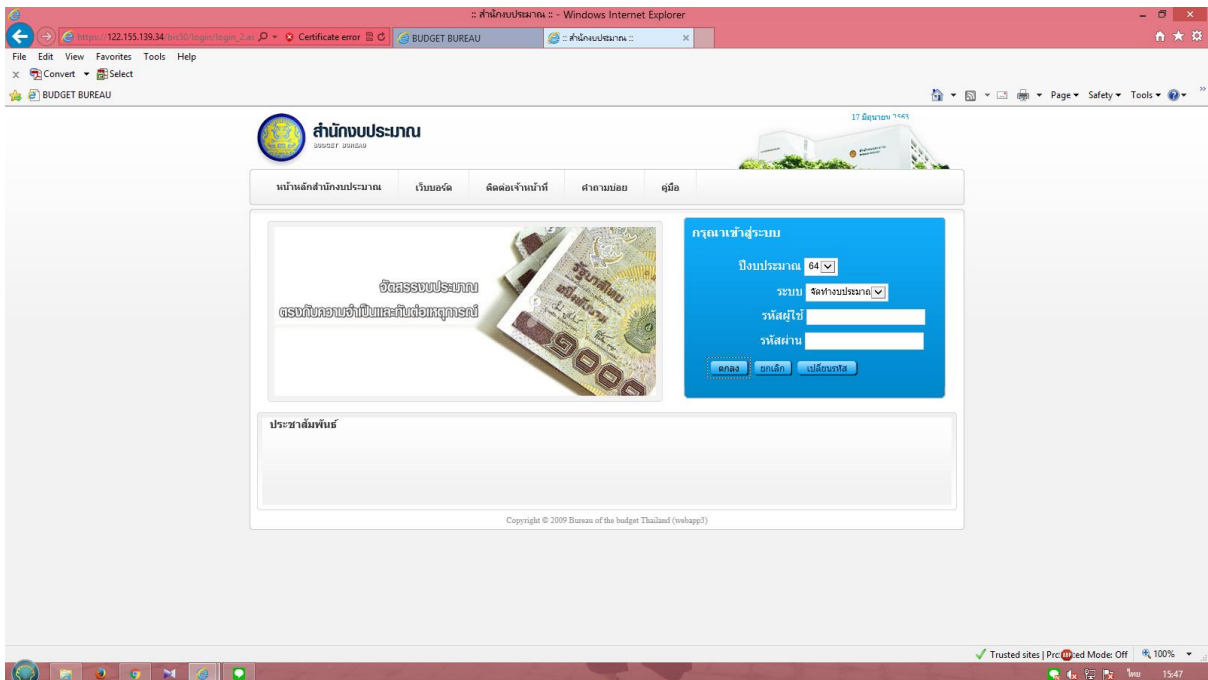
:: สำนักงบประมาณ :: - Windows Internet Explorer

https://122.155.139.34/bic50/login/login_2.as Certificate error BUDGET BUREAU :: สำนักงบประมาณ ::

File Edit View Favorites Tools Help
Convert Select
BUDGET BUREAU
Page Safety Tools

สำนักงบประมาณ
BUDGET BUREAU

17 มิถุนายน 2563

หน้าหลักสำนักงบประมาณ | เว็บบอร์ด | ติดต่อเจ้าหน้าที่ | คำถามบ่อย | คู่มือ

จัดสรรงบประมาณ
ตรงกับความจำเป็นและทันต่อเหตุการณ์

กรุณาเข้าสู่ระบบ
ปีงบประมาณ 64
ระบบ จัดทำงบประมาณ
รหัสผู้ใช้
รหัสผ่าน
ตกลง ยกเลิก เปลี่ยนรหัส

ประชาสัมพันธ์

Copyright © 2009 Bureau of the budget Thailand (webapp3)

Trusted sites | Protected Mode: Off 100%
ไทย 15:47